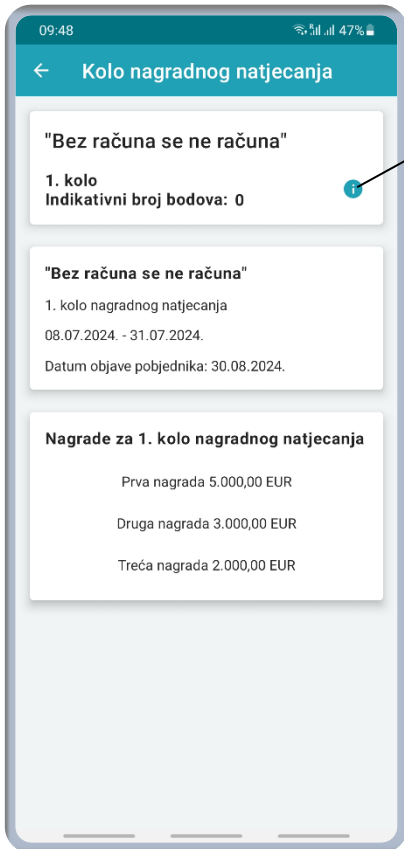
09:48 47%

←

Kolo nagradnog natjecanja

"Bez računa se ne računa"

1. kolo
Indikativni broj bodova: 0

i

"Bez računa se ne računa"

1. kolo nagradnog natjecanja

08.07.2024. - 31.07.2024.

Datum objave pobjednika: 30.08.2024.

Nagrade za 1. kolo nagradnog natjecanja

Prva nagrada 5.000,00 EUR

Druga nagrada 3.000,00 EUR

Treća nagrada 2.000,00 EUR